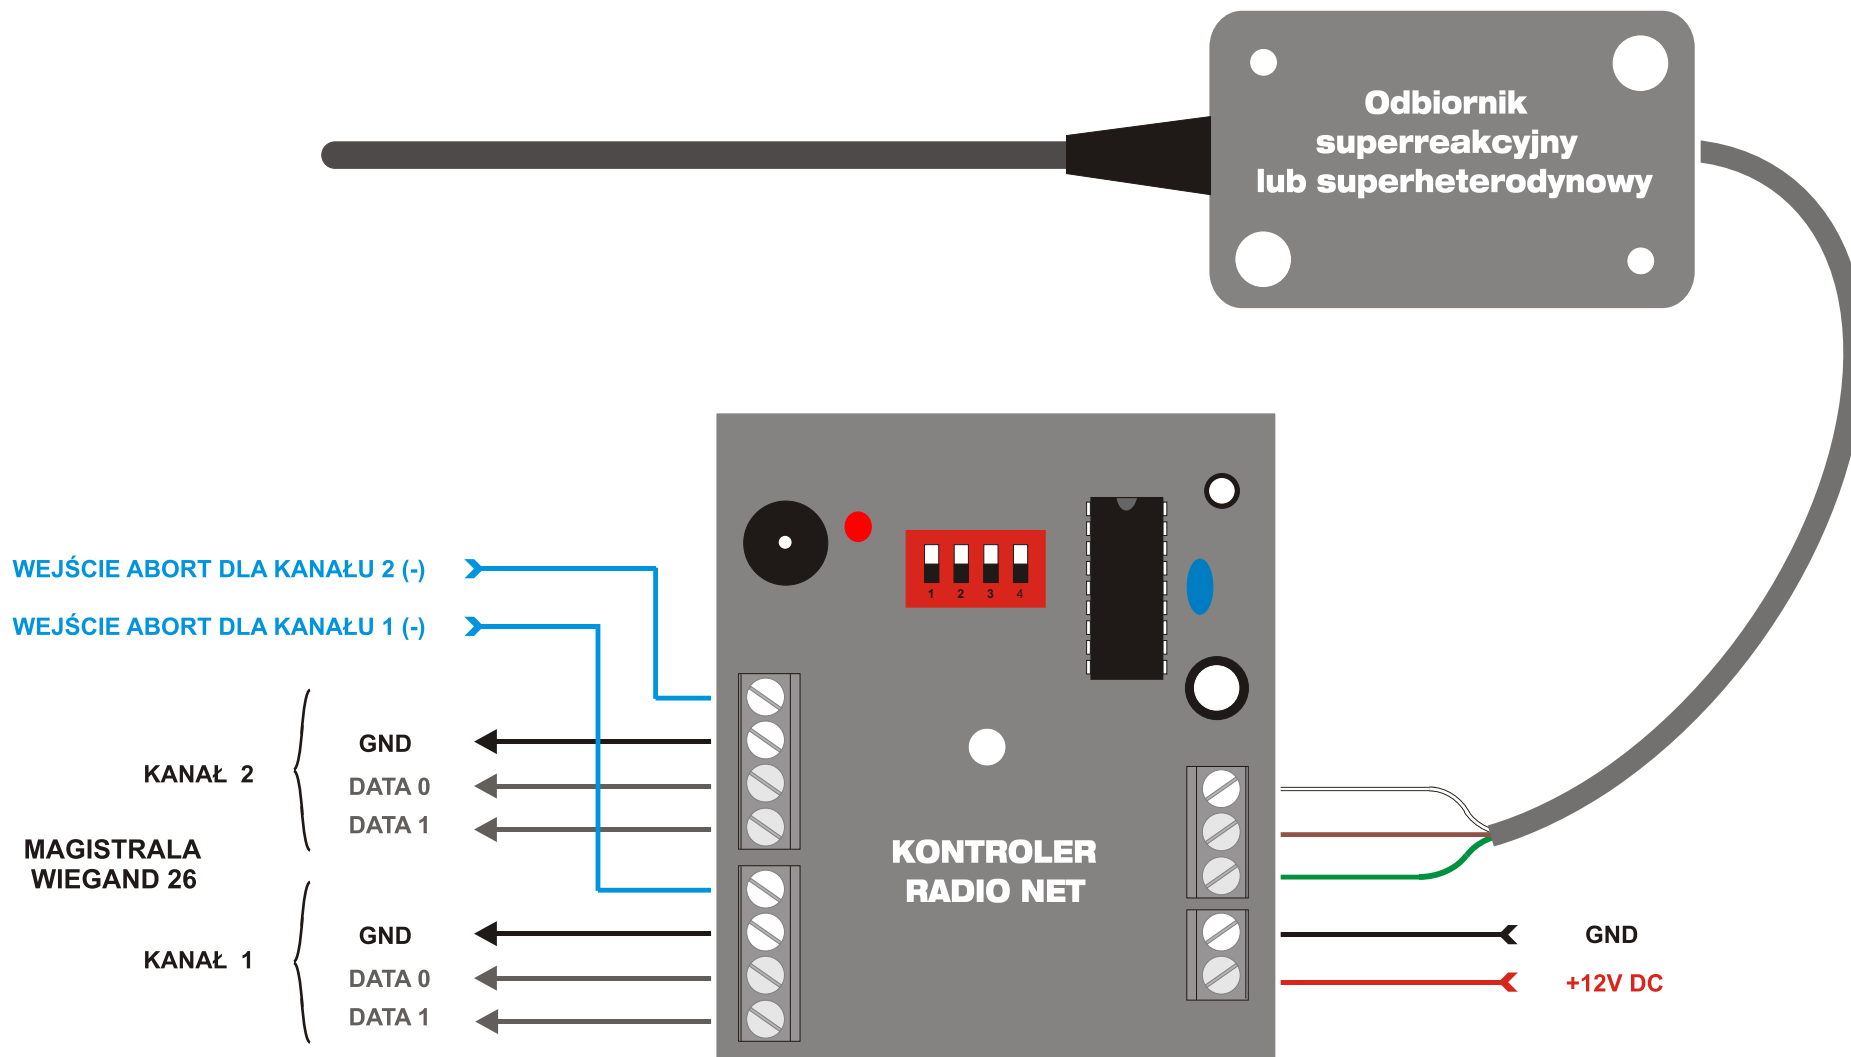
Odbiornik superreakcyjny lub superheterodynowy

1 2 3 4

WEJŚCIE ABORT DLA KANAŁU 2 (-)

WEJŚCIE ABORT DLA KANAŁU 1 (-)

KANAŁ 2

GND
DATA 0
DATA 1

MAGISTRALA WIEGAND 26

KANAŁ 1

GND
DATA 0
DATA 1

KONTROLER RADIO NET

GND
+12V DC